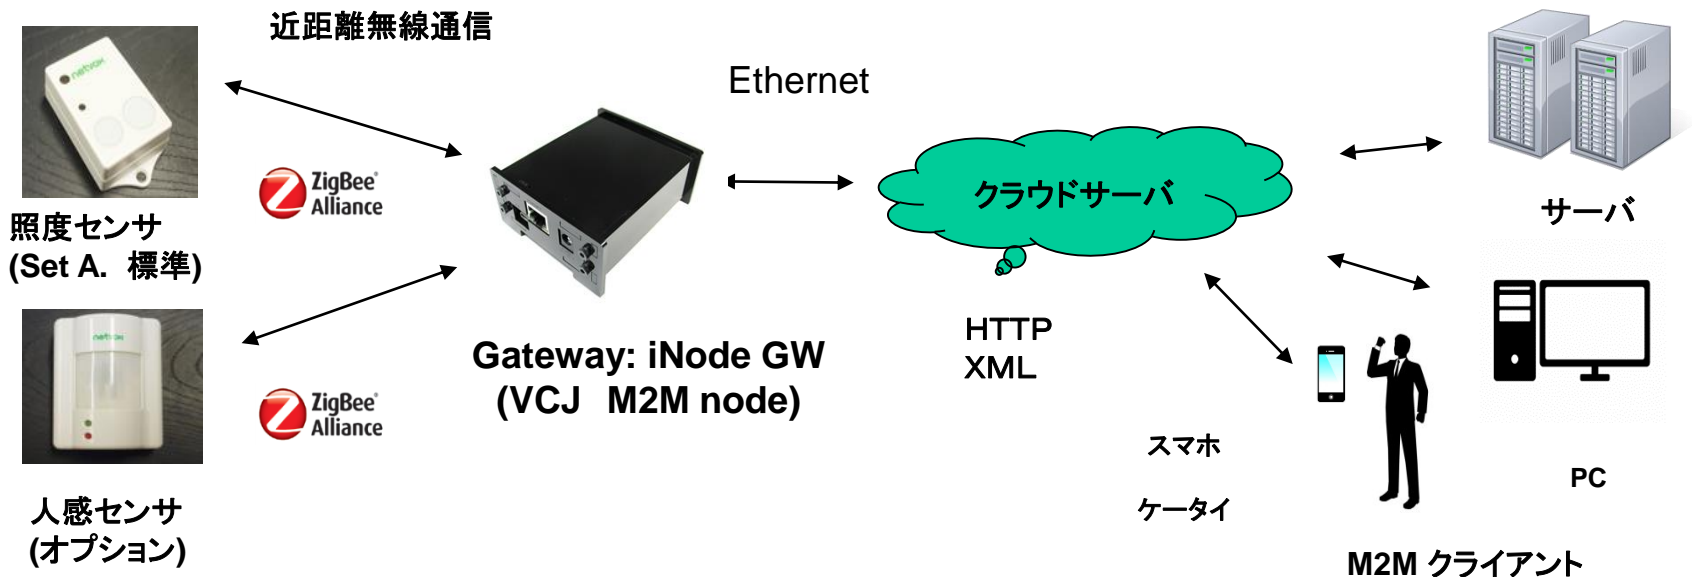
近距離無線通信

Ethernet

ZigBee Alliance

照度センサ
(Set A.　標準)

クラウドサーバ

サーバ

Gateway: iNode GW
(VCJ　M2M node)

HTTP
XML

ZigBee Alliance

スマホ

PC

人感センサ
(オプション)

ケータイ

M2M クライアント